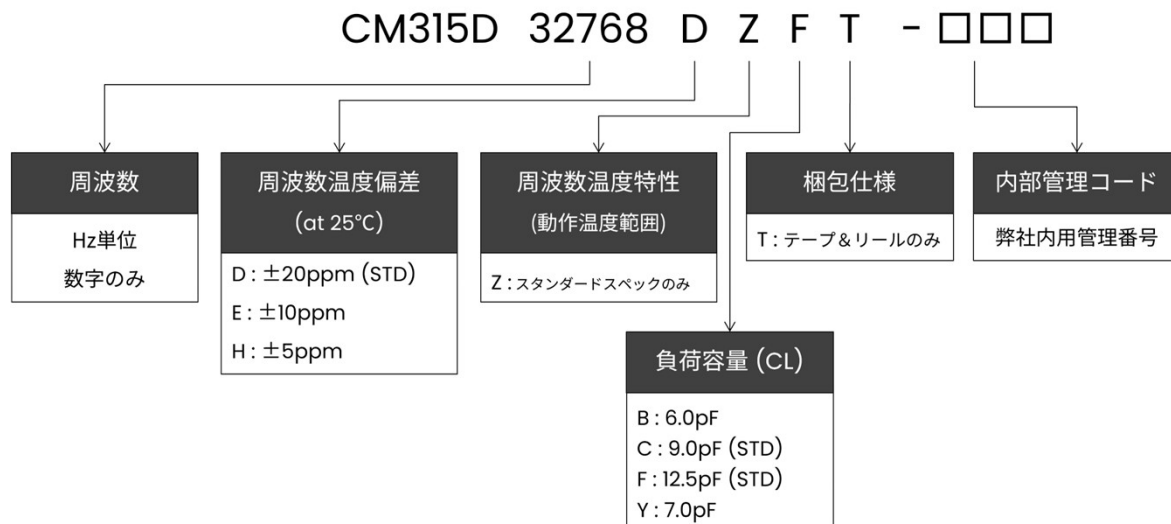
CM315D 32768 D Z F T -□□□

周波数

Hz単位
数字のみ

周波数温度偏差
(at 25°C)

D : ±20ppm (STD)
E : ±10ppm
H : ±5ppm

周波数温度特性
(動作温度範囲)

Z : スタンダードスペックのみ

梱包仕様

T : テープ&リールのみ

内部管理コード

弊社内用管理番号

負荷容量 (CL)

B : 6.0pF
C : 9.0pF (STD)
F : 12.5pF (STD)
Y : 7.0pF